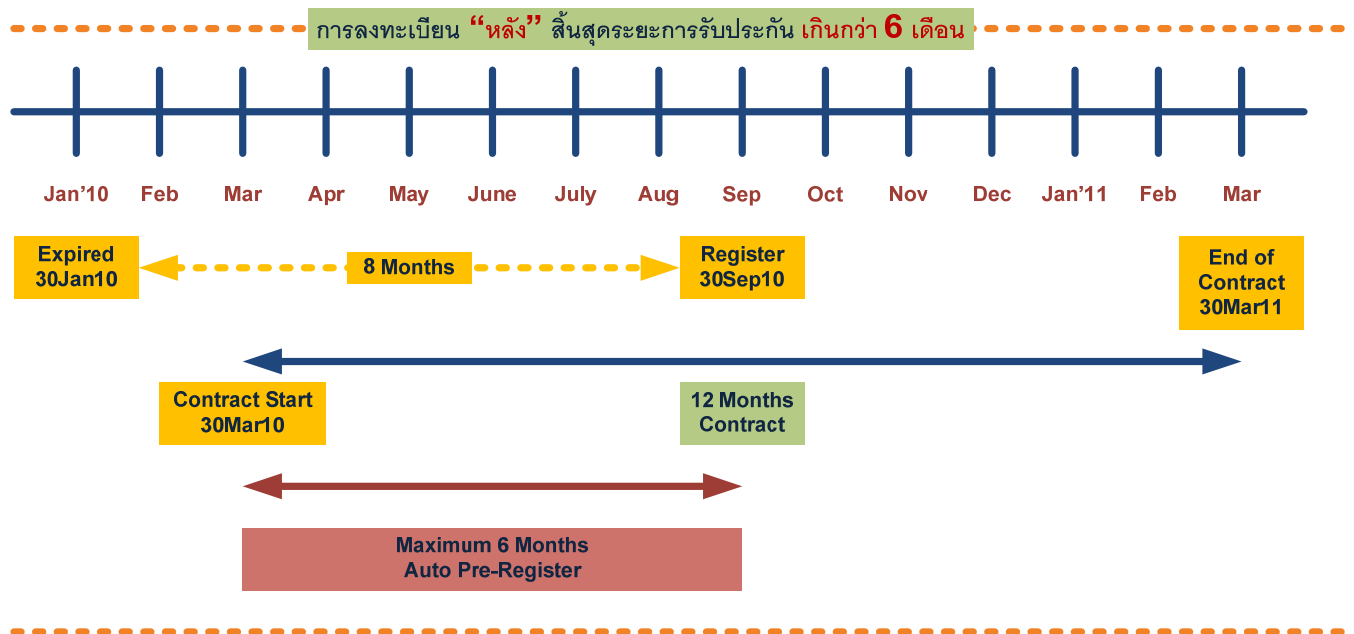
การลงทะเบียน “หลัง” สิ้นสุดระยะการรับประกัน เกินกว่า 6 เดือน

Jan’10 Feb Mar Apr May June July Aug Sep Oct Nov Dec Jan’11 Feb Mar

Expired 30Jan10

8 Months

Register 30Sep10

End of Contract 30Mar11

Contract Start 30Mar10

12 Months Contract

Maximum 6 Months Auto Pre-Register